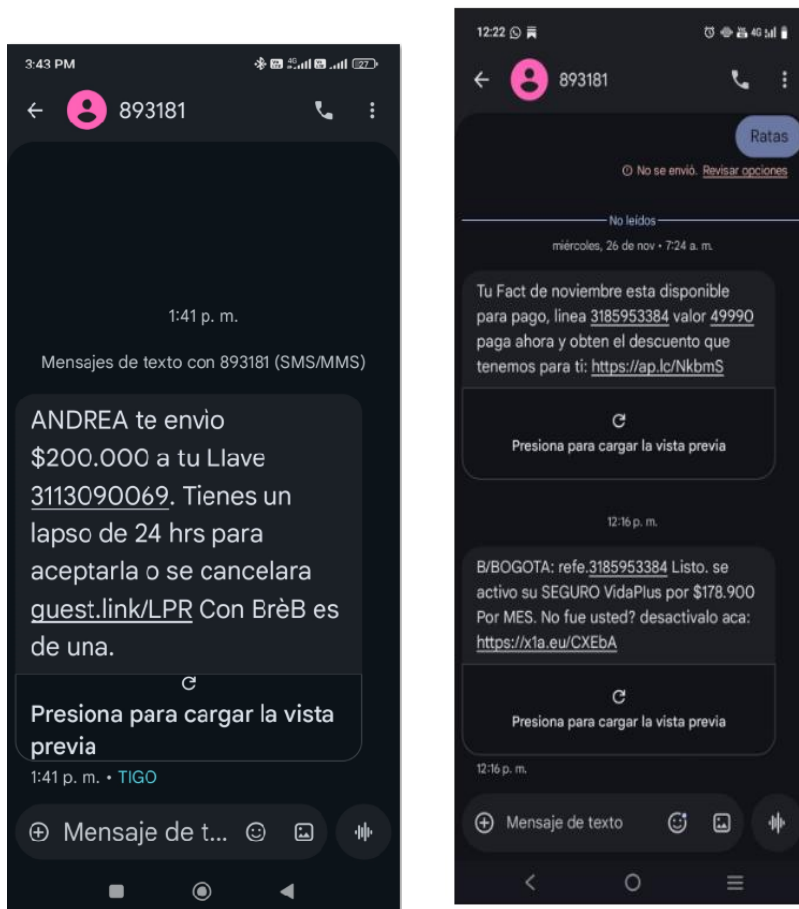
3:43 PM

893181

1:41 p. m.

Mensajes de texto con 893181 (SMS/MMS)

ANDREA te envio $200.000 a tu Llave 3113090069. Tienes un lapso de 24 hrs para aceptarla o se cancelara guest.link/LPR Con BrèB es de una.

Presiona para cargar la vista previa

1:41 p. m. • TIGO

Mensaje de t...

12:22

893181

Ratas

No se envió. Revisar opciones

No leídos

miércoles, 26 de nov • 7:24 a. m.

Tu Fact de noviembre esta disponible para pago, linea 3185953384 valor 49990 paga ahora y obten el descuento que tenemos para ti: https://ap.lc/NkbmS

Presiona para cargar la vista previa

12:16 p. m.

B/BOGOTA: refe.3185953384 Listo. se activo su SEGURO VidaPlus por $178.900 Por MES. No fue usted? desactivalo aca: https://x1a.eu/CXEbA

Presiona para cargar la vista previa

12:16 p. m.

Mensaje de texto